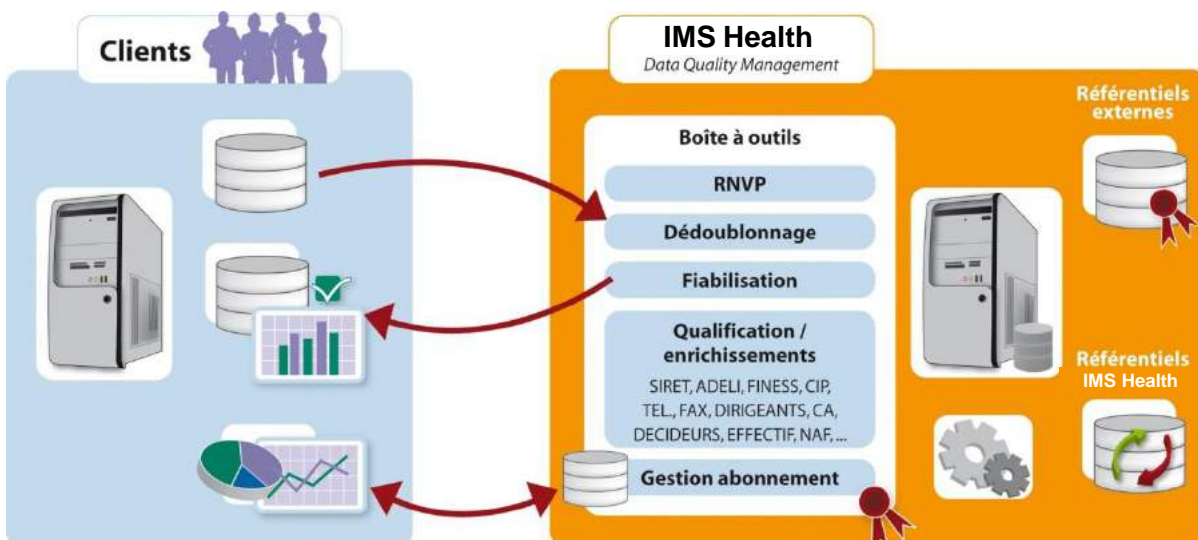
Clients

IMS Health
Data Quality Management

Boîte à outils

RNVP

Dédoublonnage

Fiabilisation

Qualification / enrichissements
SIRET, ADELI, FINESS, CIP, TEL., FAX, DIRIGEANTS, CA, DECIDEURS, EFFECTIF, NAF, ...

Gestion abonnement

Référentiels externes

Référentiels IMS Health